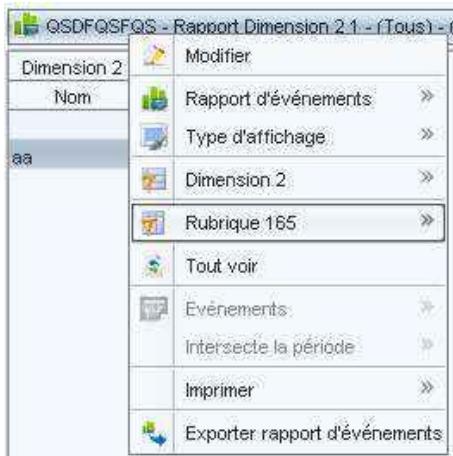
QSDFQSFQS - Rapport Dimension 2.1 - (Tous) - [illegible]

Dimension 2
Nom
aa

Modifier
Rapport d'événements »
Type d'affichage »
Dimension 2 »
Rubrique 165 »
Tout voir
Evénements »
Intersecte la période »
Imprimer »
Exporter rapport d'événements